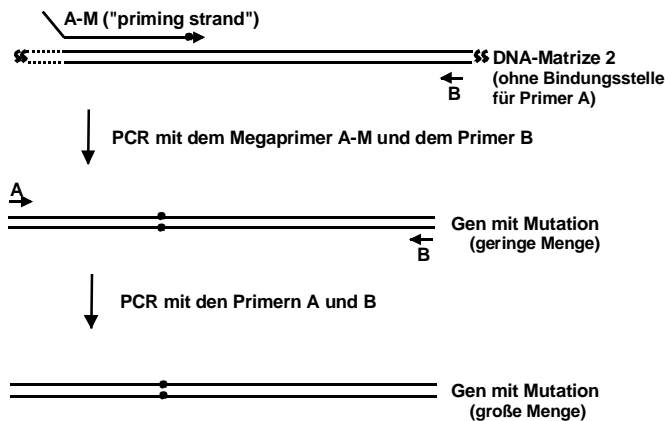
A-M ("priming strand")

DNA-Matrize 2 (ohne Bindungsstelle für Primer A)

B

PCR mit dem Megaprimer A-M und dem Primer B

A

Gen mit Mutation (geringe Menge)

B

PCR mit den Primern A und B

Gen mit Mutation (große Menge)